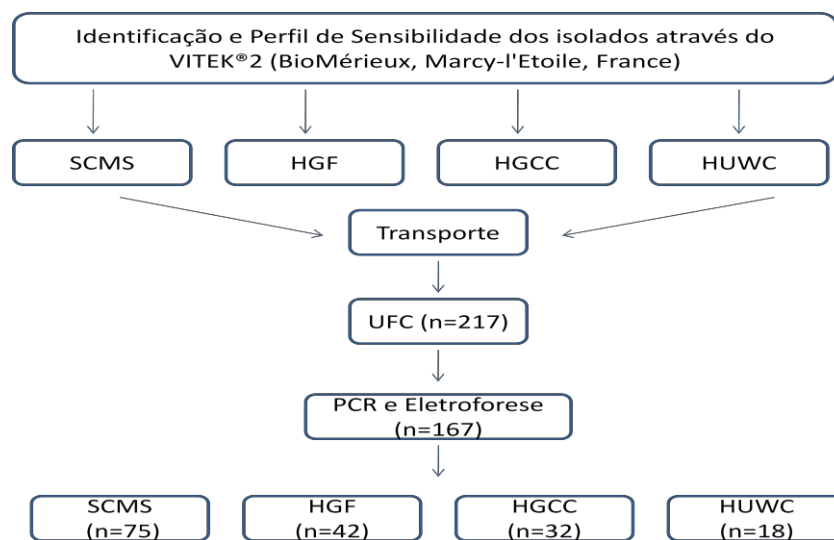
Identificação e Perfil de Sensibilidade dos isolados através do VITEK®2 (BioMérieux, Marcy-l'Etoile, France)

SCMS

HGF

HGCC

HUWC

Transporte

UFC (n=217)

PCR e Eletroforese (n=167)

SCMS (n=75)

HGF (n=42)

HGCC (n=32)

HUWC (n=18)